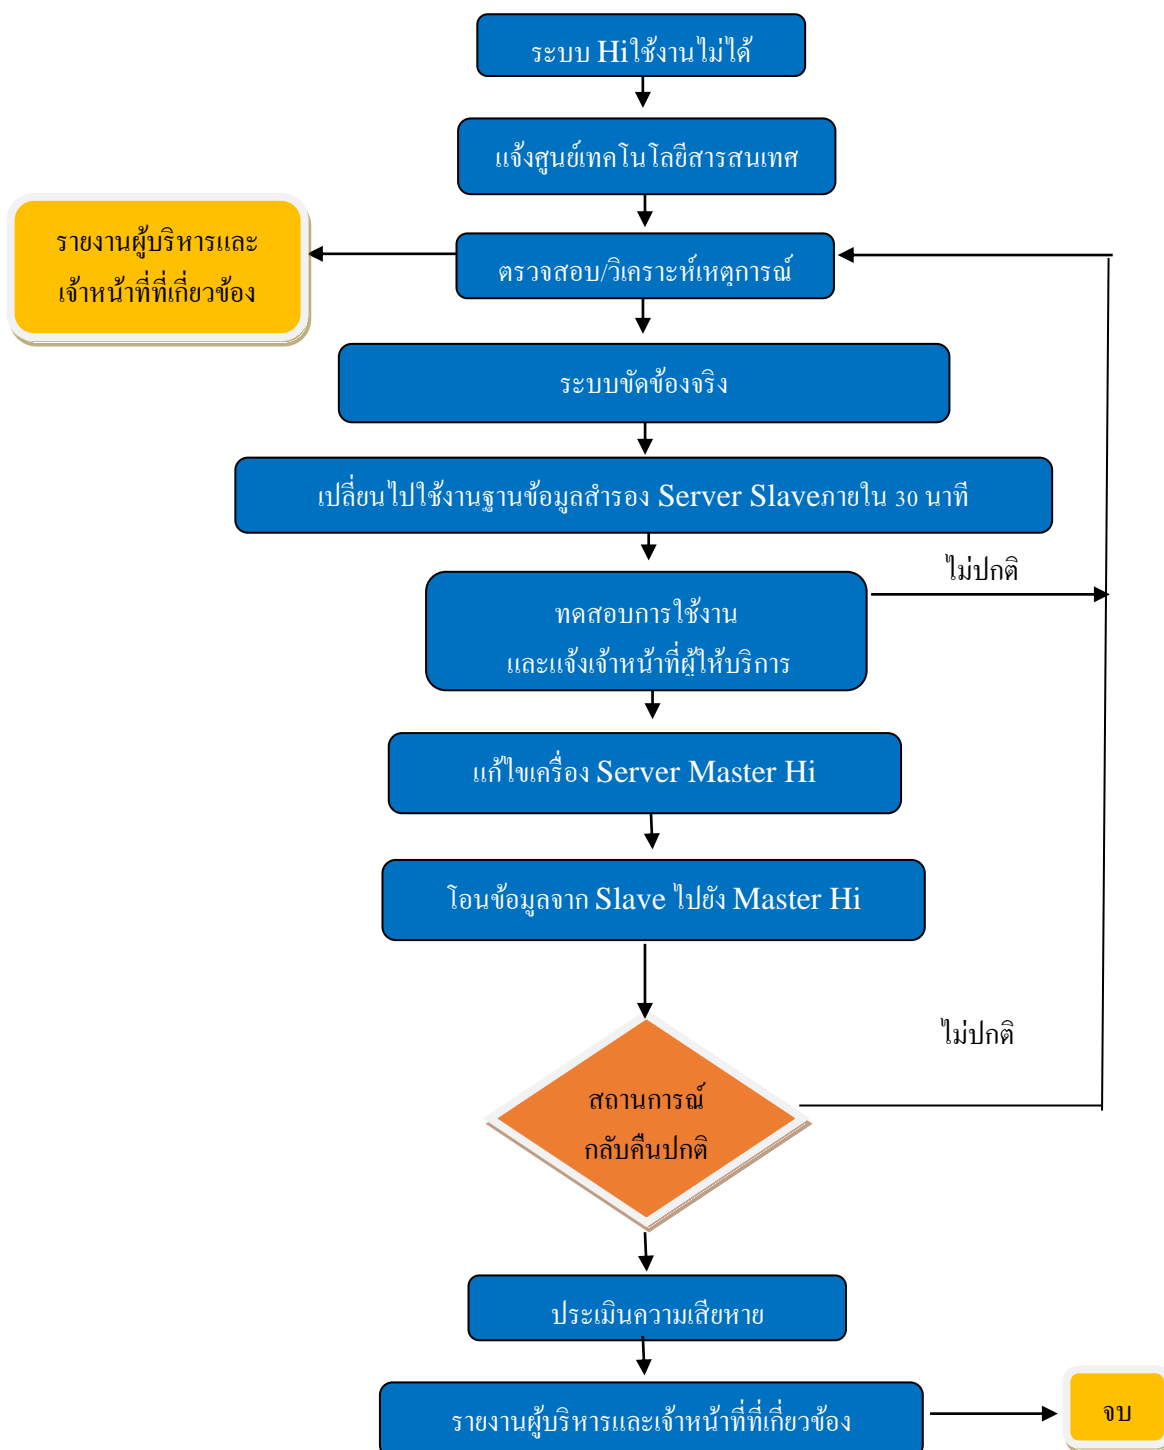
ระบบ Hiใช้งานไม่ได้

แจ้งศูนย์เทคโนโลยีสารสนเทศ

รายงานผู้บริหารและเจ้าหน้าที่ที่เกี่ยวข้อง

ตรวจสอบ/วิเคราะห์เหตุการณ์

ระบบขัดข้องจริง

เปลี่ยนไปใช้งานฐานข้อมูลสำรอง Server Slaveภายใน 30 นาที

ไม่ปกติ

ทดสอบการใช้งาน และแจ้งเจ้าหน้าที่ผู้ให้บริการ

แก้ไขเครื่อง Server Master Hi

โอนข้อมูลจาก Slave ไปยัง Master Hi

ไม่ปกติ

สถานการณ์ กลับคืนปกติ

ประเมินความเสียหาย

รายงานผู้บริหารและเจ้าหน้าที่ที่เกี่ยวข้อง

จบ